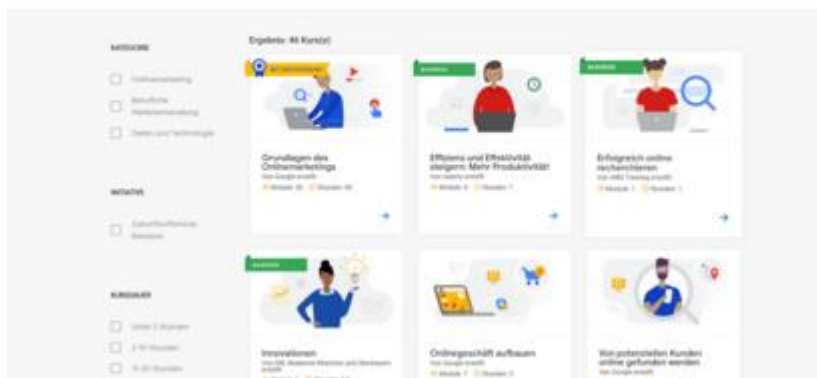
KATEGORIE

Onlinemarketing

Berufliche Weiterentwicklung

Daten und Technologie

INITIATIVE

Zukunftsoffensive Bildung

KURSDAUER

Unter 3 Stunden

3-10 Stunden

11-20 Stunden

Ergebnis: 46 Kurs(e)

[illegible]

Grundlagen des Onlinemarketings

Von Google erstellt

Module 26 Stunden 40

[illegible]

Effizienz und Effektivität steigern: Mehr Produktivität

Von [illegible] erstellt

Module 4 Stunden 1

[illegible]

Erfolgreich online recherchieren

Von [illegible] erstellt

Module 1 Stunden 1

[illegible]

Innovationen

Von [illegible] erstellt

Onlinegeschäft aufbauen

Von Google erstellt

Module 7 Stunden 3

Von potenziellen Kunden online gefunden werden

Von Google erstellt